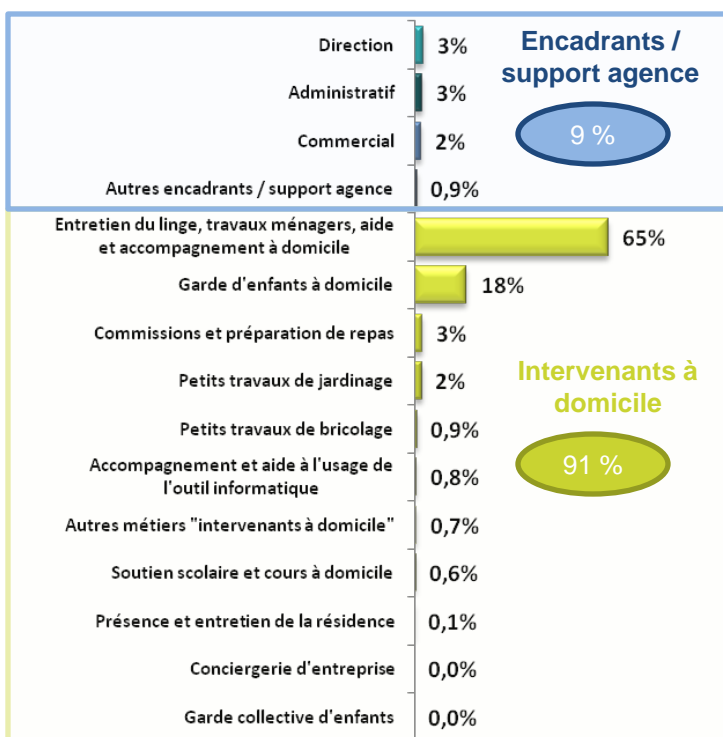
Direction 3%
Administratif 3%
Commercial 2%
Autres encadrants / support agence 0,9%

Encadrants / support agence
9 %

Entretien du linge, travaux ménagers, aide et accompagnement à domicile 65%
Garde d'enfants à domicile 18%
Commissions et préparation de repas 3%
Petits travaux de jardinage 2%
Petits travaux de bricolage 0,9%
Accompagnement et aide à l'usage de l'outil informatique 0,8%
Autres métiers "intervenants à domicile" 0,7%
Soutien scolaire et cours à domicile 0,6%
Présence et entretien de la résidence 0,1%
Conciergerie d'entreprise 0,0%
Garde collective d'enfants 0,0%

Intervenants à domicile
91 %